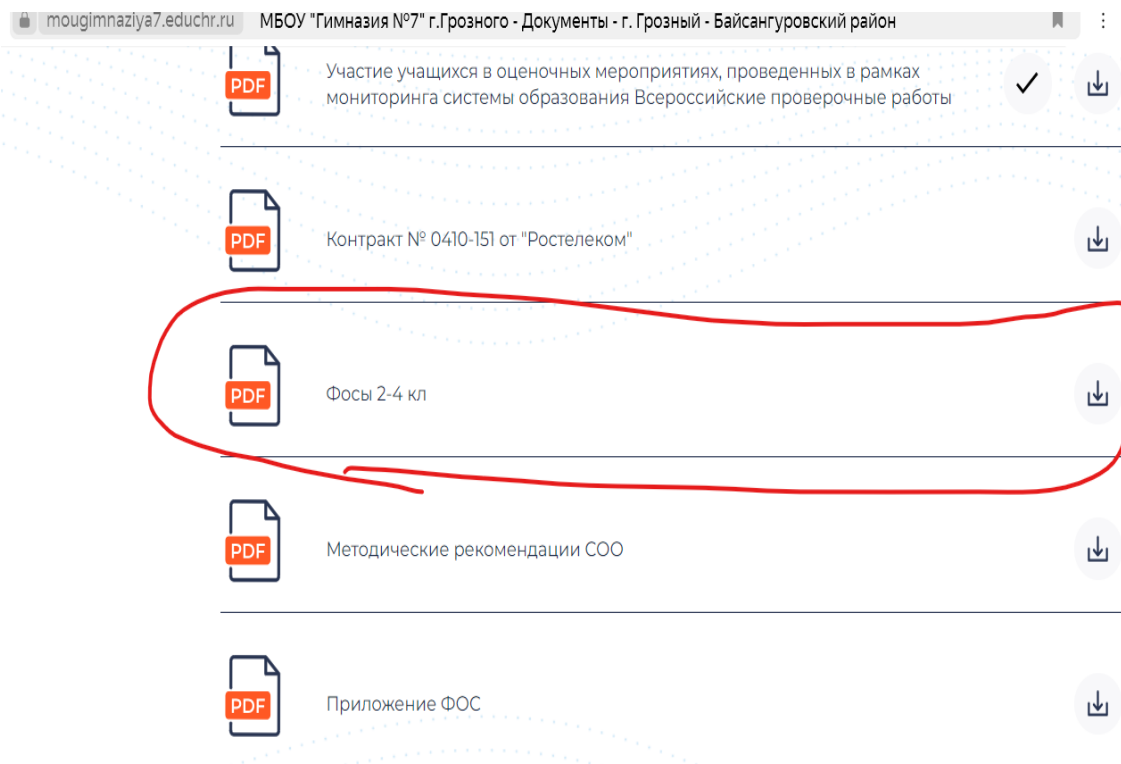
mougimnaziya7.educhr.ru МБОУ "Гимназия №7" г.Грозного - Документы - г. Грозный - Байсангуровский район

PDF

Участие учащихся в оценочных мероприятиях, проведенных в рамках мониторинга системы образования Всероссийские проверочные работы

PDF

Контракт № 0410-151 от "Ростелеком"

PDF

Фосы 2-4 кл

PDF

Методические рекомендации СОО

PDF

Приложение ФОС